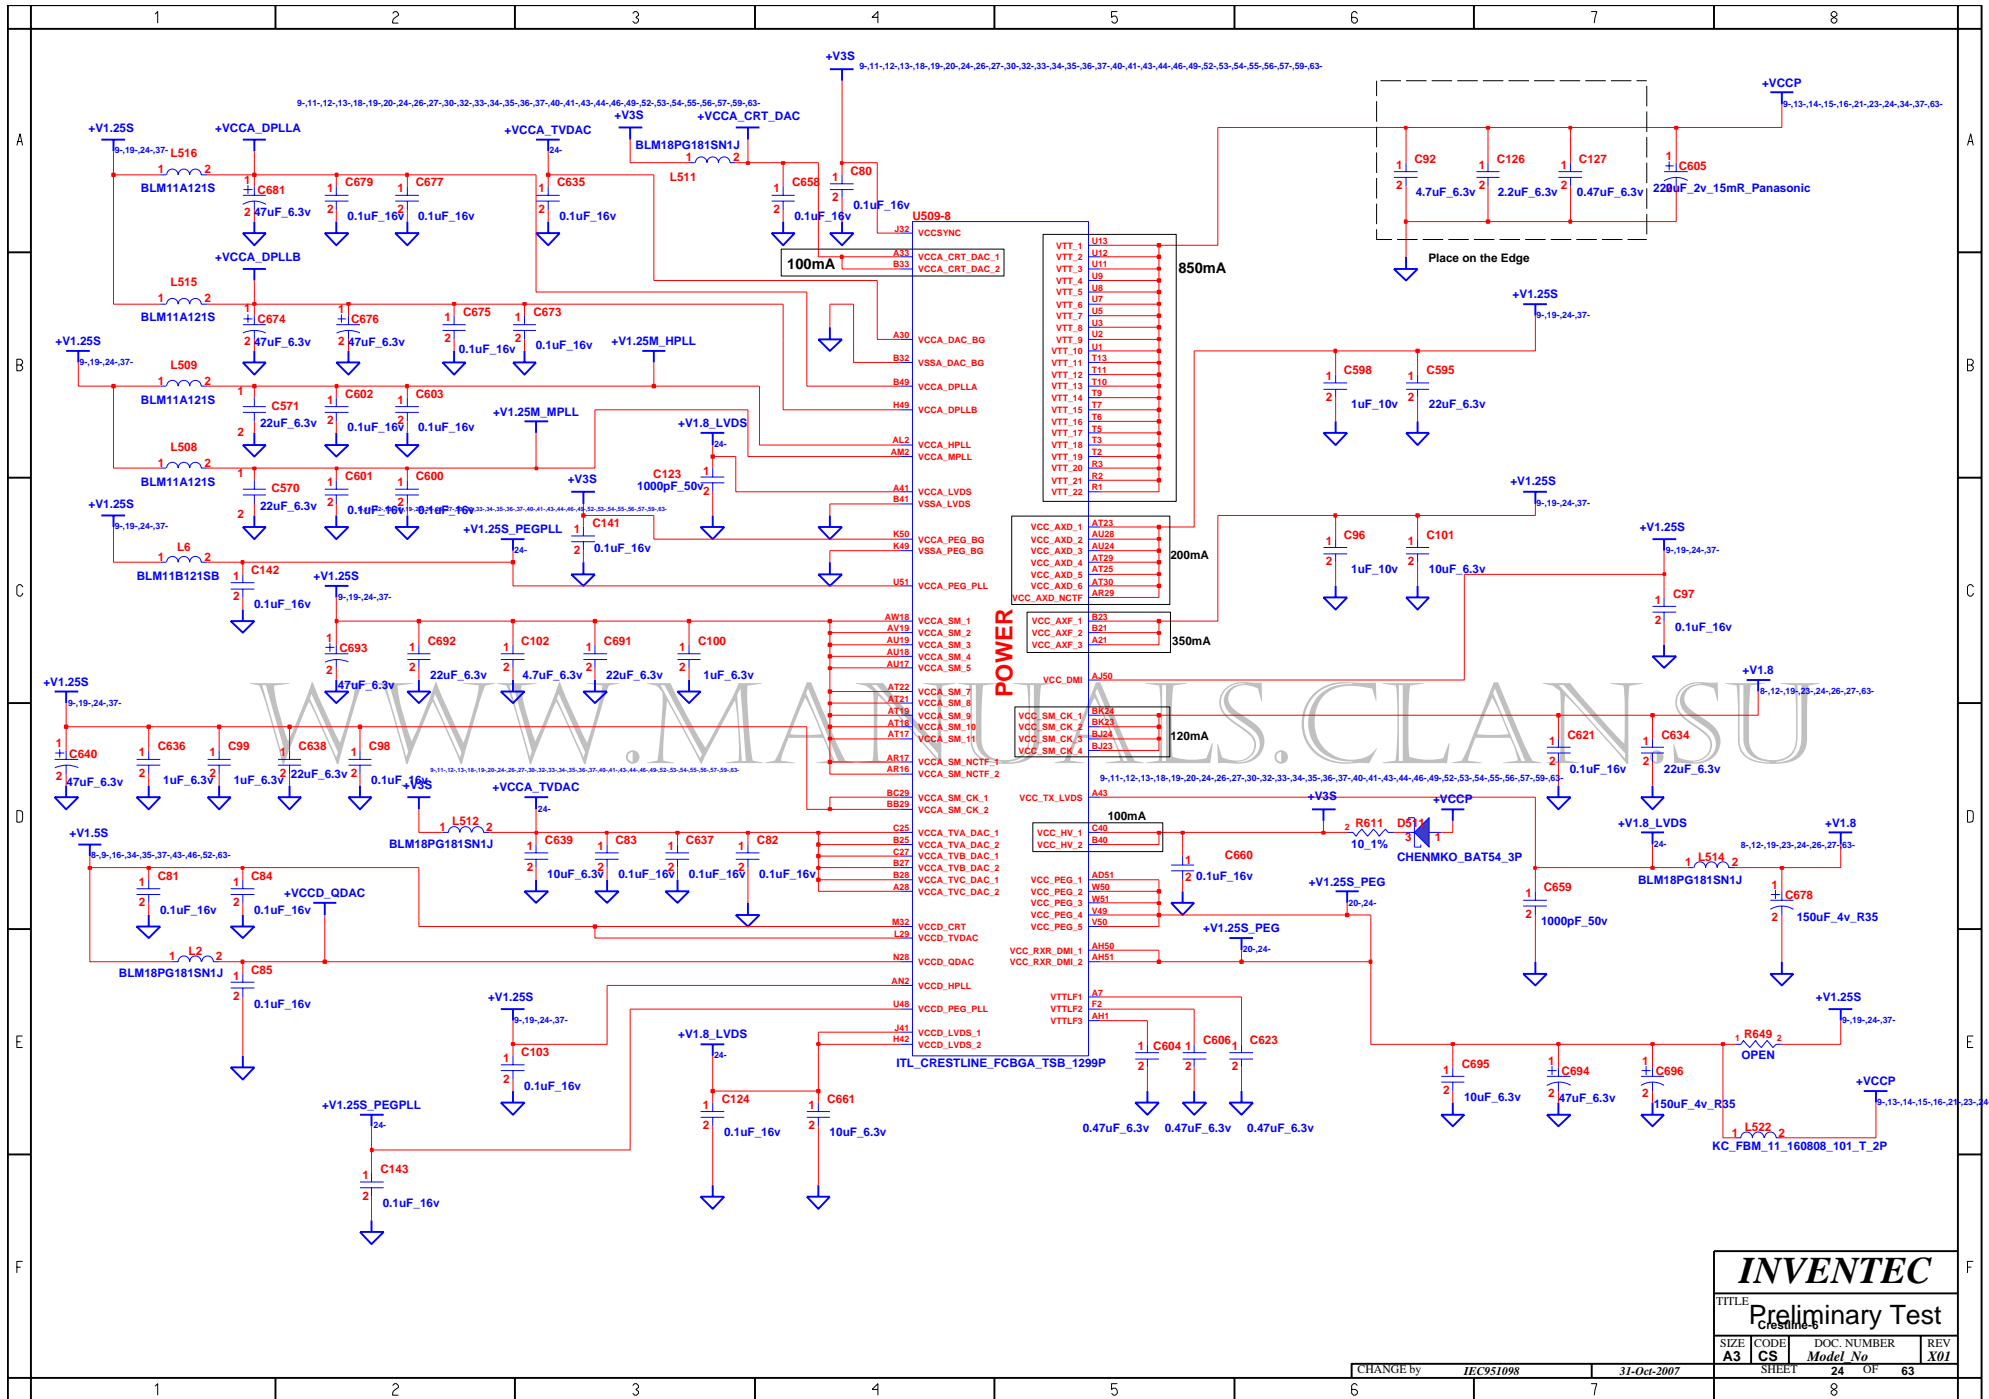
1 2 3 4 5 6 7 8

A

+V3S
9-,11-,12-,13-,18-,19-,20-,24-,26-,27-,30-,32-,33-,34-,35-,36-,37-,40-,41-,43-,44-,46-,49-,52-,53-,54-,55-,56-,57-,59-,63-

+VCCP
9-,13-,14-,15-,16-,21-,23-,24-,34-,37-,63-

9-,11-,12-,13-,18-,19-,20-,24-,26-,27-,30-,32-,33-,34-,35-,36-,37-,40-,41-,43-,44-,46-,49-,52-,53-,54-,55-,56-,57-,59-,63-

+V1.25S +VCCA_DPLLA +VCCA_TVDAC +V3S +VCCA_CRT_DAC
9-,19-,24-,37- L516 24-
BLM18PG181SN1J
1 2 1 2
L511
C80
C92 C126 C127 C605
BLM11A121S C681 C679 C677 C635 C658
47uF_6.3v 0.1uF_16v 0.1uF_16v 0.1uF_16v 0.1uF_16v 0.1uF_16v
4.7uF_6.3v 2.2uF_6.3v 0.47uF_6.3v 220uF_2v_15mR_Panasonic
U509-8
J32 VCCSYNC
100mA
A33 VCCA_CRT_DAC_1
B33 VCCA_CRT_DAC_2
850mA
Place on the Edge
+VCCA_DPLLB
L515
BLM11A121S C674 C676 C675 C673
47uF_6.3v 47uF_6.3v 0.1uF_16v 0.1uF_16v
A30 VCCA_DAC_BG
B32 VSSA_DAC_BG
B49 VCCA_DPLLA
H49 VCCA_DPLLB

VTT_1 U13
VTT_2 U12
VTT_3 U11
VTT_4 U9
VTT_5 U8
VTT_6 U7
VTT_7 U5
VTT_8 U3
VTT_9 U2
VTT_10 U1
VTT_11 T13
VTT_12 T11
VTT_13 T10
VTT_14 T9
VTT_15 T7
VTT_16 T6
VTT_17 T5
VTT_18 T3
VTT_19 T2
VTT_20 R3
VTT_21 R2
VTT_22 R1

B

+V1.25S
9-,19-,24-,37-
+V1.25M_HPLL
L509
BLM11A121S C571 C602 C603
22uF_6.3v 0.1uF_16v 0.1uF_16v
+V1.25M_MPLL
+V1.8_LVDS
24-
AL2 VCCA_HPLL
AM2 VCCA_MPLL
L508
BLM11A121S C570 C601 C600
22uF_6.3v 0.1uF_16v 0.1uF_16v
C123
1000pF_50v
+V3S
A41 VCCA_LVDS
B41 VSSA_LVDS
+V1.25S
9-,19-,24-,37-
C598 C595
1uF_10v 22uF_6.3v

C

+V1.25S
9-,19-,24-,37-
L6
BLM11B121SB C142
0.1uF_16v
+V1.25S_PEGPLL
24-
C141
0.1uF_16v
K50 VCCA_PEG_BG
K49 VSSA_PEG_BG
U51 VCCA_PEG_PLL
VCC_AXD_1 AT23
VCC_AXD_2 AU28
VCC_AXD_3 AU24
VCC_AXD_4 AT29
VCC_AXD_5 AT25
VCC_AXD_6 AT30
VCC_AXD_NCTF AR29
200mA
+V1.25S
9-,19-,24-,37-
C96 C101
1uF_10v 10uF_6.3v
+V1.25S
9-,19-,24-,37-
C97
0.1uF_16v
+V1.25S
9-,19-,24-,37-
C693 C692 C102 C691 C100
47uF_6.3v 22uF_6.3v 4.7uF_6.3v 22uF_6.3v 1uF_6.3v
AW18 VCCA_SM_1
AV19 VCCA_SM_2
AU19 VCCA_SM_3
AU18 VCCA_SM_4
AU17 VCCA_SM_5
POWER
VCC_AXF_1 B23
VCC_AXF_2 B21
VCC_AXF_3 A21
350mA
VCC_DMI AJ50
+V1.8
8-,12-,19-,23-,24-,26-,27-,63-
AT22 VCCA_SM_7
AT21 VCCA_SM_8
AT19 VCCA_SM_9
AT18 VCCA_SM_10
AT17 VCCA_SM_11
VCC_SM_CK_1 BK24
VCC_SM_CK_2 BK23
VCC_SM_CK_3 BJ24
VCC_SM_CK_4 BJ23
120mA
C621 C634
0.1uF_16v 22uF_6.3v

D

+V1.25S
9-,19-,24-,37-
C640 C636 C99 C638 C98
47uF_6.3v 1uF_6.3v 1uF_6.3v 22uF_6.3v 0.1uF_16v
AR17 VCCA_SM_NCTF_1
AR16 VCCA_SM_NCTF_2
9-,11-,12-,13-,18-,19-,20-,24-,26-,27-,30-,32-,33-,34-,35-,36-,37-,40-,41-,43-,44-,46-,49-,52-,53-,54-,55-,56-,57-,59-,63-
+V3S +VCCA_TVDAC
24-
L512
BLM18PG181SN1J
C639 C83 C637 C82
10uF_6.3v 0.1uF_16v 0.1uF_16v 0.1uF_16v
BC29 VCCA_SM_CK_1
BB29 VCCA_SM_CK_2
VCC_TX_LVDS A43
100mA
VCC_HV_1 C40
VCC_HV_2 B40
+V3S +VCCP
R611 D511
10_1%
CHENMKO_BAT54_3P
C660
0.1uF_16v
+V1.8_LVDS
24-
L514
BLM18PG181SN1J
+V1.8
8-,12-,19-,23-,24-,26-,27-,63-
C678
150uF_4v_R35
+V1.5S
8-,9-,16-,34-,35-,37-,43-,46-,52-,63-
C81 C84
0.1uF_16v 0.1uF_16v
+VCCD_QDAC
C25 VCCA_TVA_DAC_1
B25 VCCA_TVA_DAC_2
C27 VCCA_TVB_DAC_1
B27 VCCA_TVB_DAC_2
B28 VCCA_TVC_DAC_1
A28 VCCA_TVC_DAC_2
VCC_PEG_1 AD51
VCC_PEG_2 W50
VCC_PEG_3 W51
VCC_PEG_4 V49
VCC_PEG_5 V50
+V1.25S_PEG
20-,24-
C659
1000pF_50v
L2
BLM18PG181SN1J C85
0.1uF_16v
M32 VCCD_CRT
L29 VCCD_TVDAC
N28 VCCD_QDAC
+V1.25S_PEG
20-,24-
VCC_RXR_DMI_1 AH50
VCC_RXR_DMI_2 AH51

E

AN2 VCCD_HPLL
U48 VCCD_PEG_PLL
J41 VCCD_LVDS_1
H42 VCCD_LVDS_2
VTTLF1 A7
VTTLF2 F2
VTTLF3 AH1
ITL_CRESTLINE_FCBGA_TSB_1299P
+V1.25S
9-,19-,24-,37-
C103
0.1uF_16v
+V1.8_LVDS
24-
C124 C661
0.1uF_16v 10uF_6.3v
C604 C606 C623
0.47uF_6.3v 0.47uF_6.3v 0.47uF_6.3v
C695 C694 C696
10uF_6.3v 47uF_6.3v 150uF_4v_R35
+V1.25S
9-,19-,24-,37-
R649
OPEN
+VCCP
9-,13-,14-,15-,16-,21-,23-,24
L522
KC_FBM_11_160808_101_T_2P
+V1.25S_PEGPLL
24-
C143
0.1uF_16v

F

INVENTEC
TITLE
Preliminary Test
Crestine-6
SIZE CODE DOC. NUMBER REV
A3 CS Model_No X01
CHANGE by IEC951098 31-Oct-2007 SHEET 24 OF 63

WWW.MANUALS.CLAN.SU